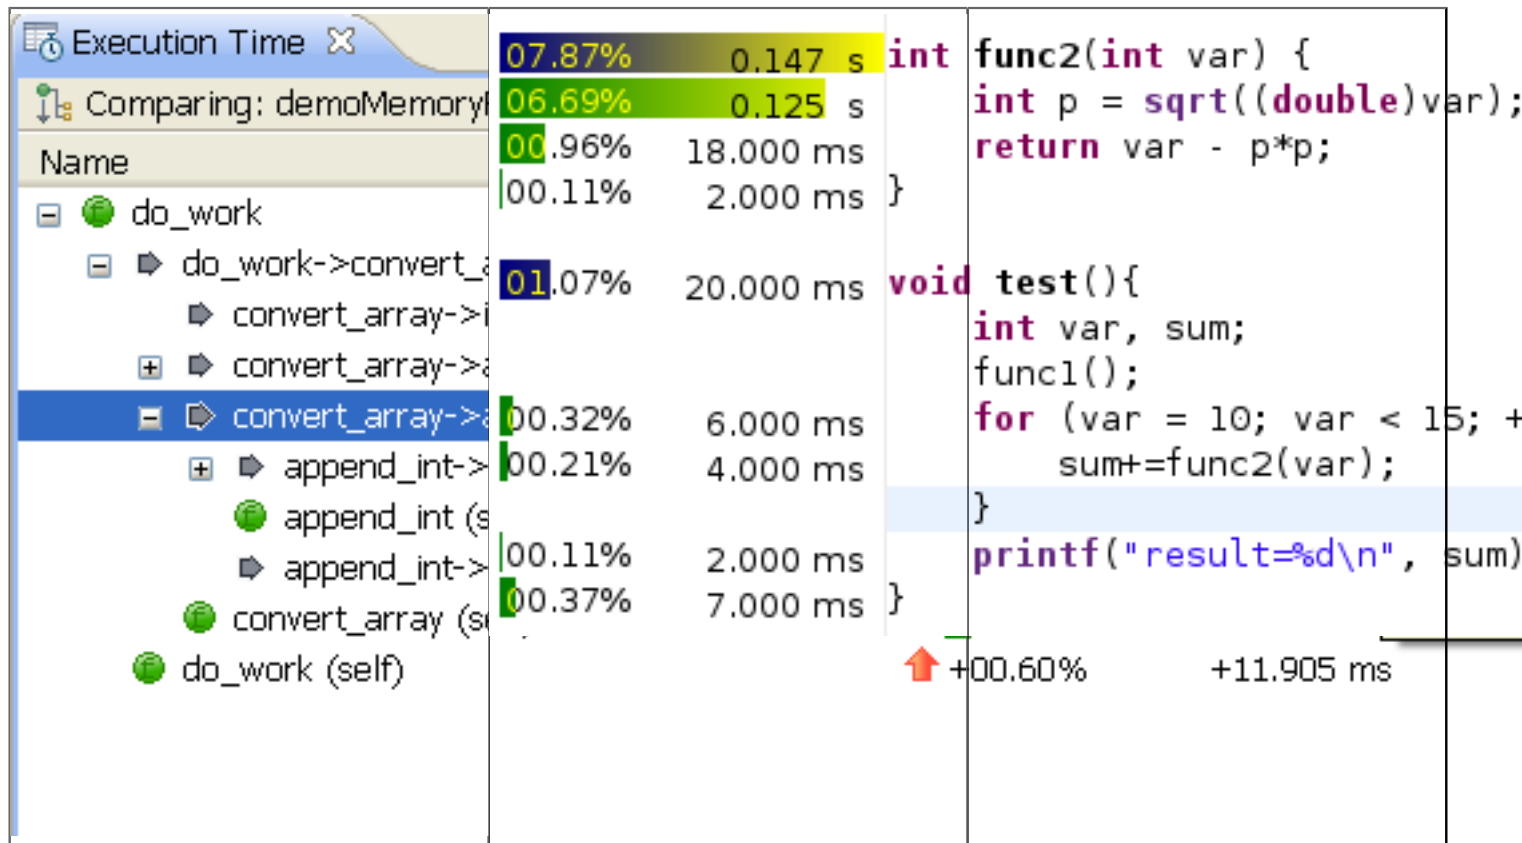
Execution Time
Comparing: demoMemory

Name
do_work
do_work->convert_
convert_array->i
convert_array->a
convert_array->a
append_int->
append_int (s
append_int->
convert_array (s
do_work (self)

07.87% 0.147 s
06.69% 0.125 s
00.96% 18.000 ms
00.11% 2.000 ms

01.07% 20.000 ms

00.32% 6.000 ms
00.21% 4.000 ms

00.11% 2.000 ms
00.37% 7.000 ms

int func2(int var) {
int p = sqrt((double)var);
return var - p*p;
}

void test(){
int var, sum;
func1();
for (var = 10; var < 15; +
sum+=func2(var);
}
printf("result=%d\n", sum)
}

+00.60% +11.905 ms